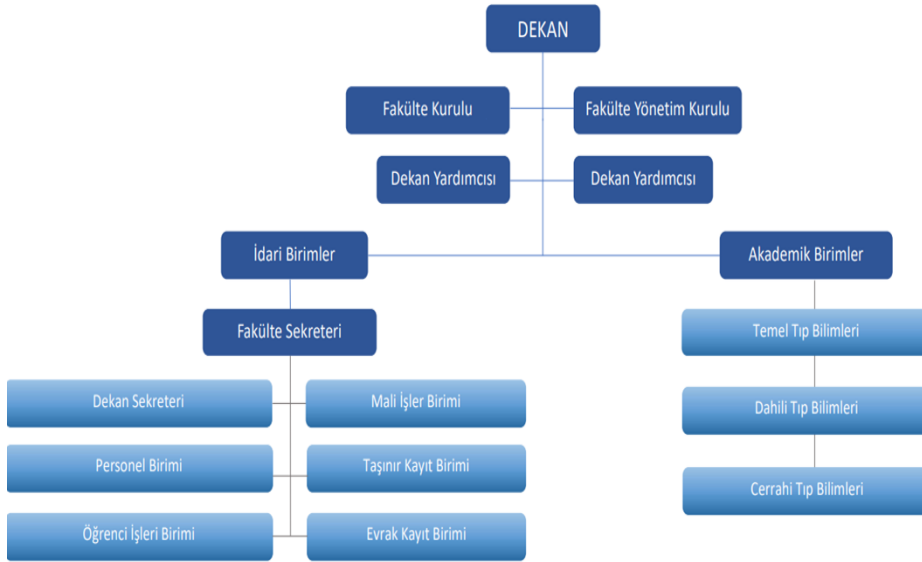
DEKAN

Fakülte Kurulu

Fakülte Yönetim Kurulu

Dekan Yardımcısı

Dekan Yardımcısı

İdari Birimler

Akademik Birimler

Fakülte Sekreteri

Dekan Sekreteri

Mali İşler Birimi

Personel Birimi

Taşınır Kayıt Birimi

Öğrenci İşleri Birimi

Evrak Kayıt Birimi

Temel Tıp Bilimleri

Dahili Tıp Bilimleri

Cerrahi Tıp Bilimleri